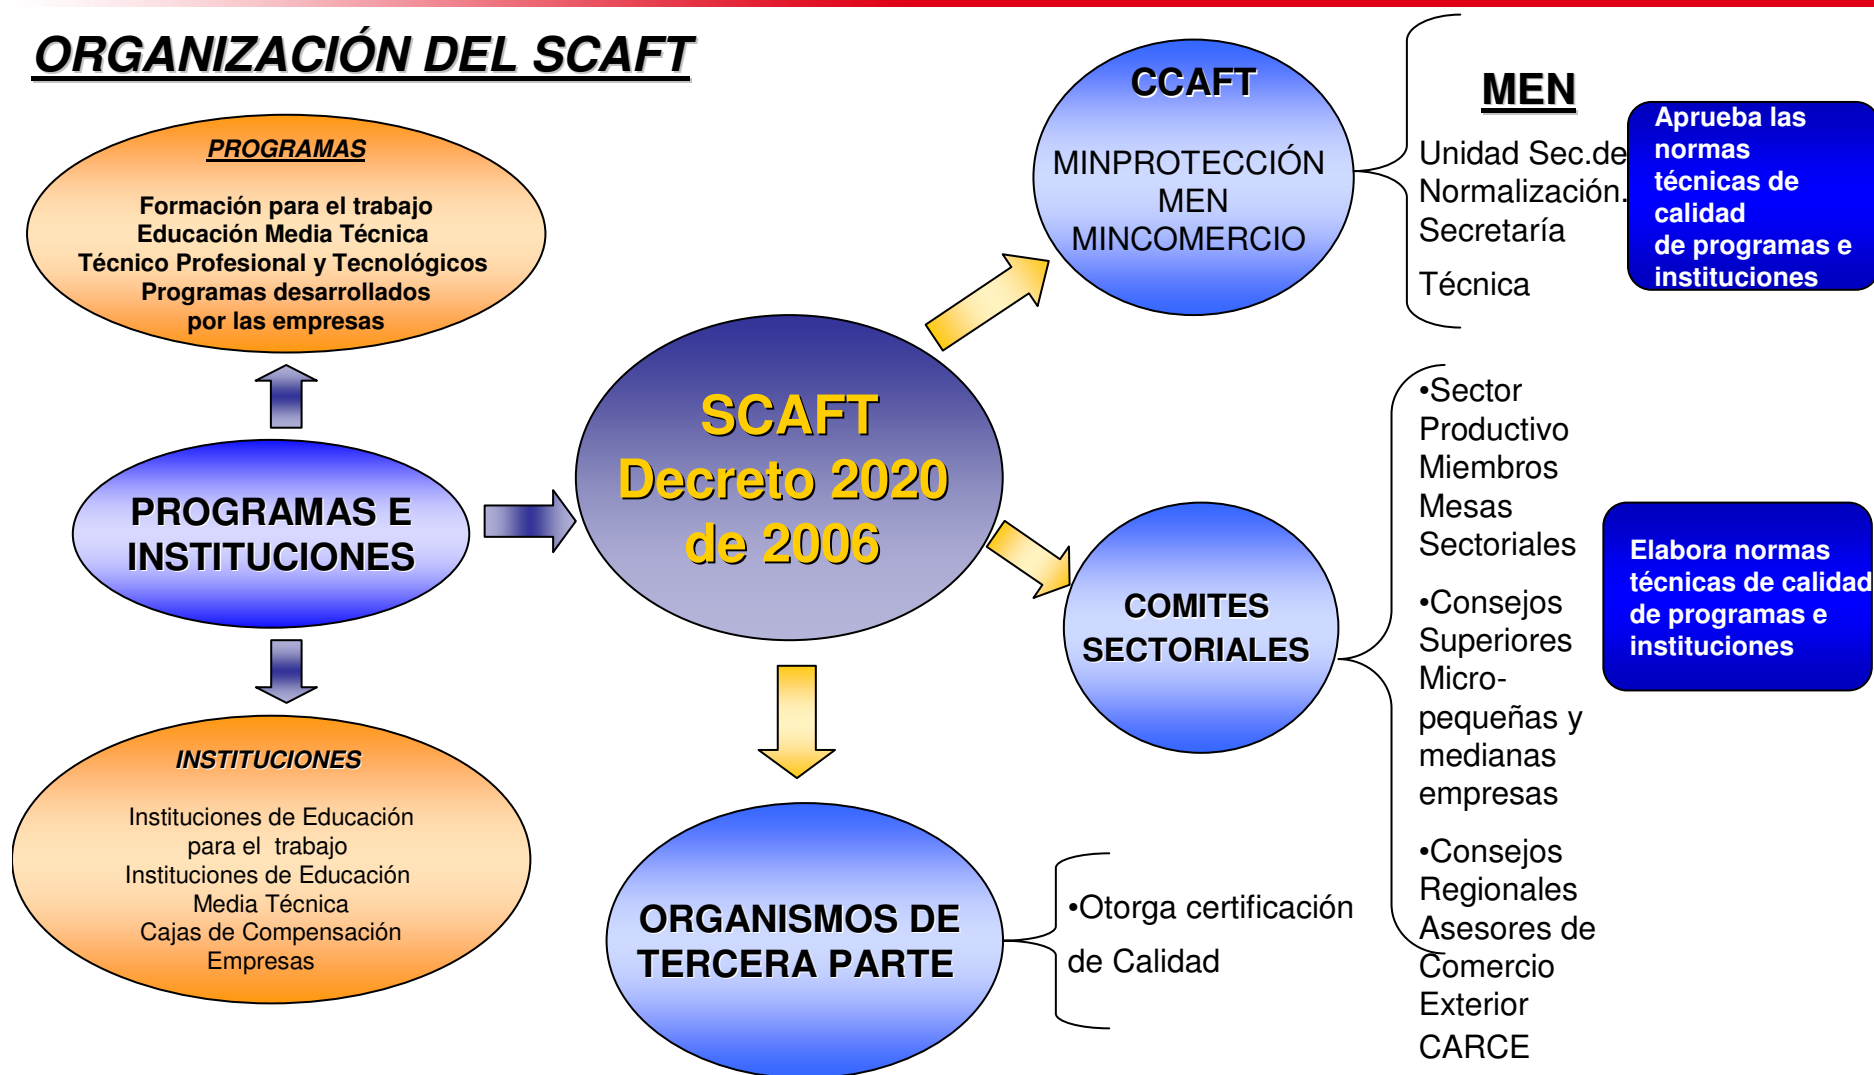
ORGANIZACIÓN DEL SCAFT

PROGRAMAS

Formación para el trabajo
Educación Media Técnica
Técnico Profesional y Tecnológicos
Programas desarrollados por las empresas

PROGRAMAS E INSTITUCIONES

INSTITUCIONES

Instituciones de Educación para el trabajo
Instituciones de Educación Media Técnica
Cajas de Compensación
Empresas

SCAFT
Decreto 2020 de 2006

CCAFT

MINPROTECCIÓN
MEN
MINCOMERCIO

MEN

Unidad Sec.de Normalización. Secretaría

Técnica

Aprueba las normas técnicas de calidad de programas e instituciones

COMITES SECTORIALES

•Sector Productivo Miembros Mesas Sectoriales

•Consejos Superiores Micro-pequeñas y medianas empresas

•Consejos Regionales Asesores de Comercio Exterior CARCE

Elabora normas técnicas de calidad de programas e instituciones

ORGANISMOS DE TERCERA PARTE

•Otorga certificación de Calidad